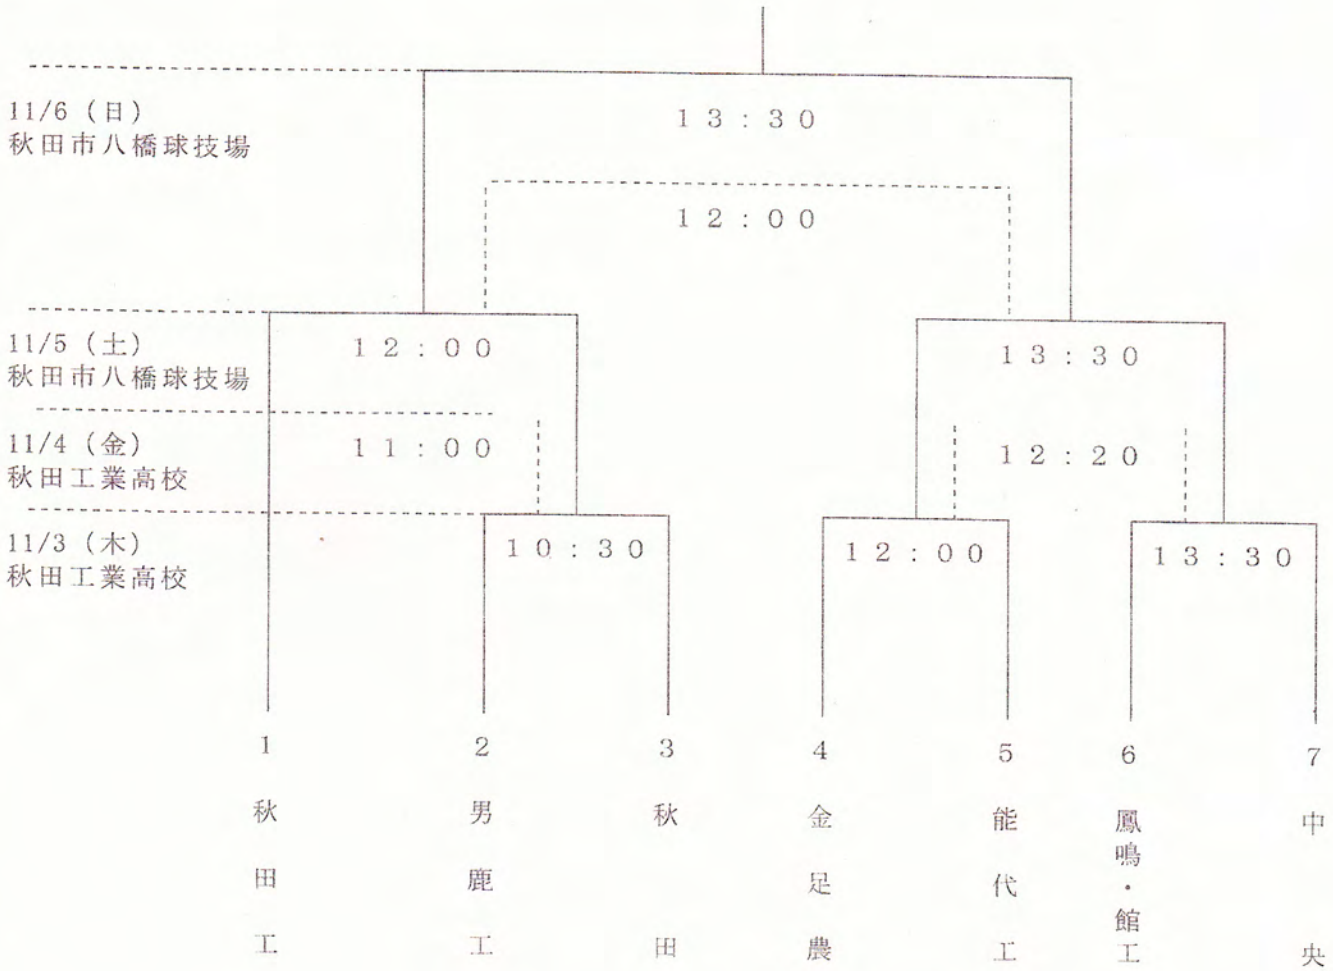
11/6（日）
秋田市八橋球技場

13：30

12：00

11/5（土）
秋田市八橋球技場

12：00

13：30

11/4（金）
秋田工業高校

11：00

12：20

11/3（木）
秋田工業高校

10：30

12：00

13：30

1 秋田工

2 男鹿工

3 秋田

4 金足農

5 能代工

6 鳳鳴・館工

7 中央